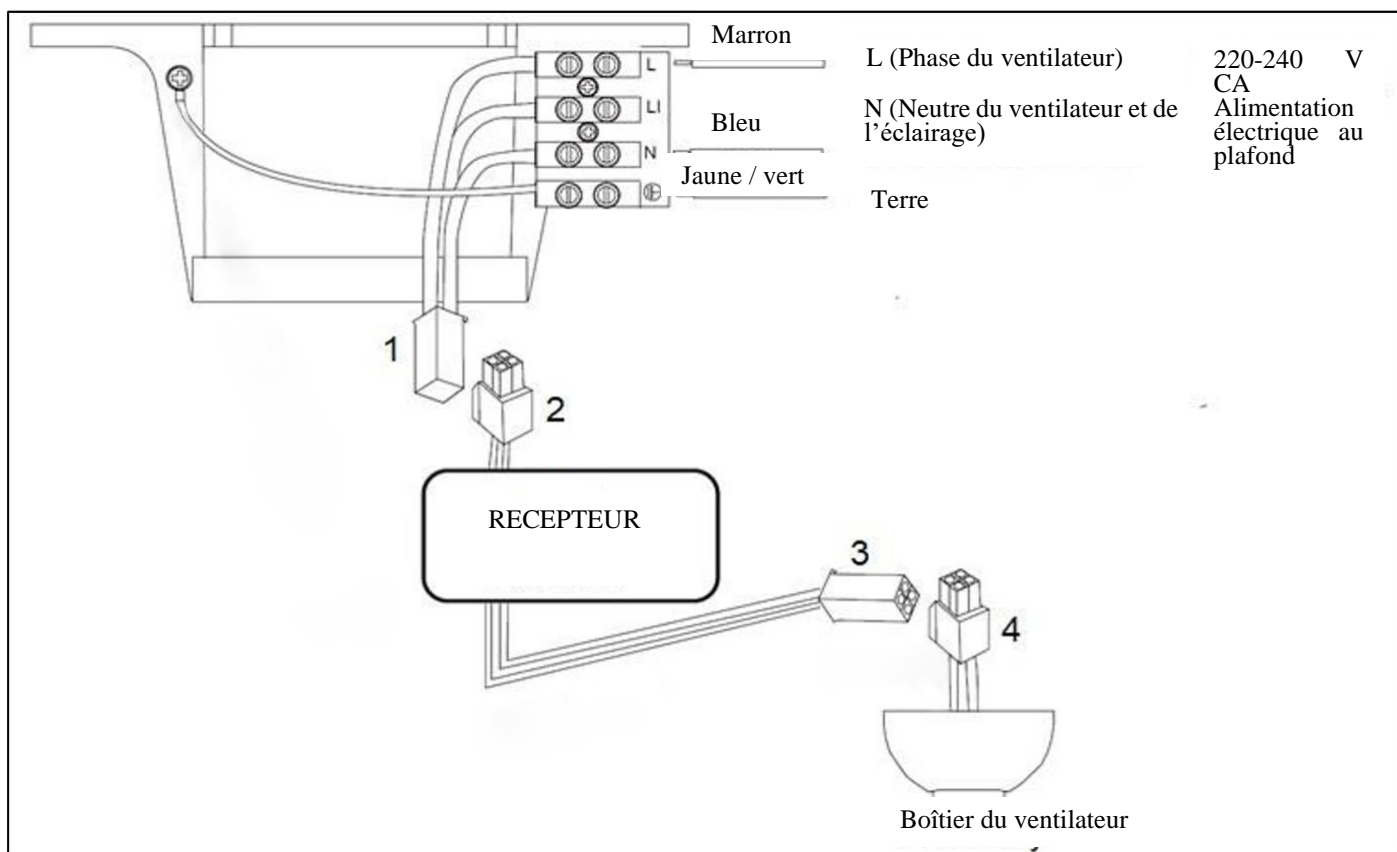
Marron

L (Phase du ventilateur)

220-240 V CA Alimentation électrique au plafond

L

LI

N

Bleu

N (Neutre du ventilateur et de l'éclairage)

Jaune / vert

Terre

1

2

RECEPTEUR

3

4

Boîtier du ventilateur